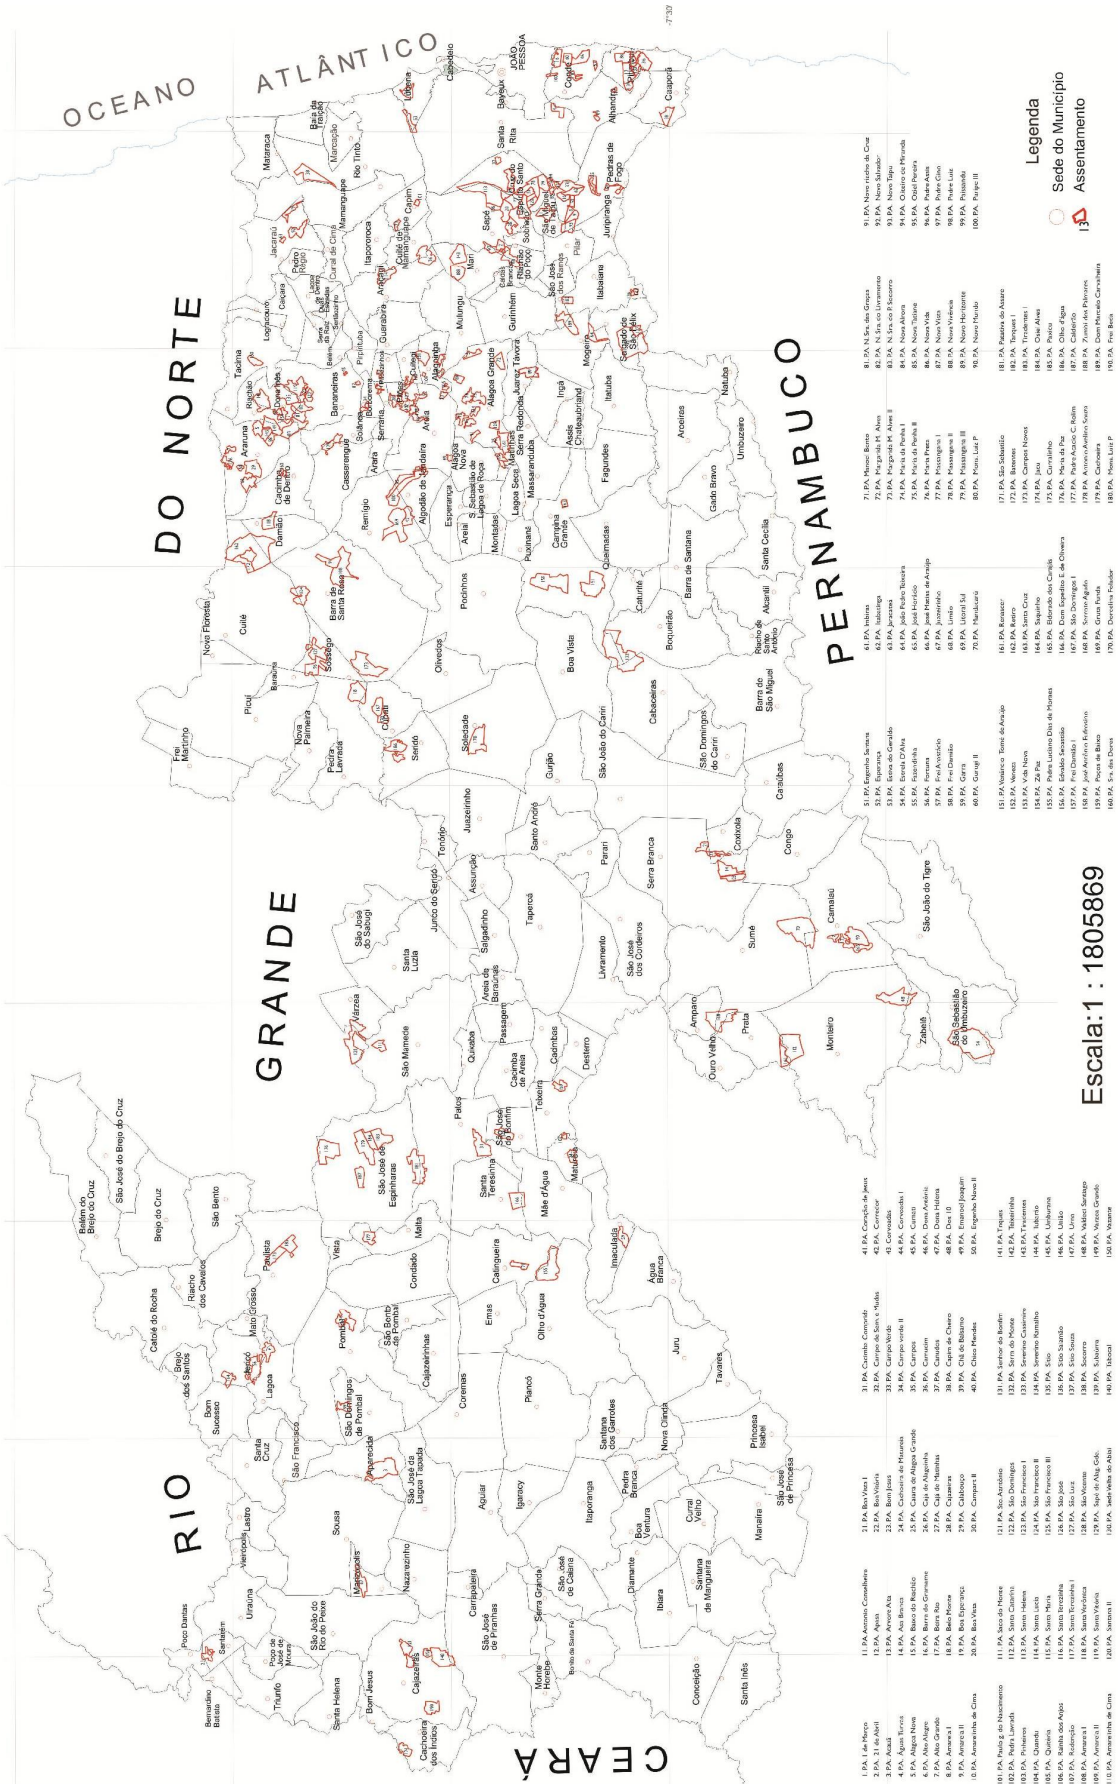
OCEANO ATLÂNTICO

RIO GRANDE DO NORTE

PERNAMBUCO

CEARÁ

Escala:1 : 1805869

Legenda
Sede do Município
Assentamento

João Pessoa
Cabedelo
Lucena
Bayeux
Santa Rita
Conde
Pitimbu
Caaporã
Alhandra
Pedras de Fogo
Juripiranga
Pilar
Itabaiana
Mogeiro
Sapé
Mari
Rio Tinto
Marcação
Baía da Traição
Mataraca
Mamanguape
Jacaraú
Itapororoca
Araçagi
Guarabira
Mulungu
Gurinhém
Alagoa Grande
Juarez Távora
Serra Redonda
Ingá
Itatuba
Fagundes
Aroeiras
Natuba
Umbuzeiro
Gado Bravo
Santa Cecília
Queimadas
Campina Grande
Massaranduba
Lagoa Seca
Puxinanã
Montadas
Areial
Esperança
Alagoa Nova
Areia
Serraria
Solânea
Bananeiras
Casserengue
Arara
Remígio
Algodão de Jandaíra
Araruna
Tacima
Riachão
Dona Inês
Cacimba de Dentro
Damião
Cuité
Nova Floresta
Barra de Santa Rosa
Sossêgo
Pocinhos
Olivedos
Boa Vista
Cabaceiras
Boqueirão
Caturité
Barra de Santana
Alcantil
Riacho de Santo Antônio
Barra de São Miguel
São Domingos do Cariri
Caraúbas
São João do Cariri
Gurjão
Soledade
Juazeirinho
Seridó
Cubati
Pedra Lavrada
Nova Palmeira
Picuí
Baraúna
Frei Martinho
Tenório
Assunção
Junco do Seridó
Santo André
Parari
Serra Branca
Coxixola
Congo
Camalaú
São João do Tigre
Sumé
São Sebastião do Umbuzeiro
Zabelê
Monteiro
Prata
Amparo
Ouro Velho
Livramento
São José dos Cordeiros
Taperoá
Salgadinho
Areia de Baraúnas
Passagem
Santa Luzia
São José do Sabugi
Várzea
São Mamede
Quixaba
Cacimba de Areia
Cacimbas
Desterro
Teixeira
Patos
São José de Espinharas
São José do Bonfim
Mãe d'Água
Maturéia
Santa Teresinha
Catingueira
Imaculada
Água Branca
Juru
Olho d'Água
Emas
Malta
Condado
Vista Serrana
Paulista
São Bento
Brejo do Cruz
São José do Brejo do Cruz
Belém do Brejo do Cruz
Riacho dos Cavalos
Catolé do Rocha
Brejo dos Santos
Jericó
Mato Grosso
Lagoa
Bom Sucesso
Pombal
São Bentinho
Cajazeirinhas
São Domingos de Pombal
Coremas
Piancó
Santana dos Garrotes
Nova Olinda
Tavares
Princesa Isabel
São José de Princesa
Manaíra
Curral Velho
Boa Ventura
Pedra Branca
Itaporanga
Igaracy
Aguiar
São José da Lagoa Tapada
Aparecida
São Francisco
Santa Cruz
Sousa
Lastro
Vieirópolis
Marizópolis
Nazarezinho
Uiraúna
Poço Dantas
Santarém
Poço de José de Moura
São João do Rio do Peixe
Triunfo
Bernardino Batista
Santa Helena
Bom Jesus
Cajazeiras
Cachoeira dos Índios
Carrapateira
São José de Piranhas
Serra Grande
Monte Horebe
Bonito de Santa Fé
São José de Caiana
Diamante
Ibiara
Santana de Mangueira
Conceição
Santa Inês

1. P.A. 1 de Março
2. P.A. 21 de Abril
3. P.A. Acauã
4. P.A. Águas Turvas
5. P.A. Alagoa Nova
6. P.A. Alto Alegre
7. P.A. Alto Grande
8. P.A. Amarra I
9. P.A. Amarra II
10. P.A. Amarelinha de Cima
11. P.A. Antonio Conselheiro
12. P.A. Apasa
13. P.A. Arrore Alta
14. P.A. Aso Branco
15. P.A. Baixo do Riachão
16. P.A. Barra do Gramame
17. P.A. Barro Rio
18. P.A. Belo Monte
19. P.A. Boa Esperança
20. P.A. Boa Vista
21. P.A. Boa Vista I
22. P.A. Boa Vitória
23. P.A. Bom Jesus
24. P.A. Cachoeira de Maturéia
25. P.A. Cajá
26. P.A. Caju de Alagoinha
27. P.A. Campo de Sementes
28. P.A. Capim
29. P.A. Caldeirão
30. P.A. Campina II
31. P.A. Corredor
32. P.A. Campo de Sorte
33. P.A. Campo Verde
34. P.A. Campo Verde II
35. P.A. Campos
36. P.A. Camurim
37. P.A. Canudos
38. P.A. Capim de Cheiro
39. P.A. Chã do Balsamo
40. P.A. Chico Mendes
41. P.A. Coração de Jesus
42. P.A. Corredor
43. P.A. Corvoadas
44. P.A. Corvoadas I
45. P.A. Cumaru
46. P.A. Dona Antonia
47. P.A. Dona Helena
48. P.A. Dois 10
49. P.A. Emanoel Joaquim
50. P.A. Engenho Novo II
51. P.A. Engenho Santana
52. P.A. Esperança
53. P.A. Estiva do Geraldo
54. P.A. Estrela D'Alva
55. P.A. Fazendinha
56. P.A. Fortuna
57. P.A. Frei Anastácio
58. P.A. Frei Damião
59. P.A. Garra
60. P.A. Gurugi II
61. P.A. Imbiras
62. P.A. Itabaiana
63. P.A. Jacarema
64. P.A. João Pedro Teixeira
65. P.A. José Horácio
66. P.A. José Maria de Araújo
67. P.A. Jurema
68. P.A. Litoral Sul
69. P.A. Livramento
70. P.A. Mandacaru
71. P.A. Manoel Bento
72. P.A. Margarida M. Alves
73. P.A. Margarida M. Alves II
74. P.A. Maria da Penha I
75. P.A. Maria da Penha II
76. P.A. Maria Preta
77. P.A. Massangana I
78. P.A. Massangana II
79. P.A. Massangana III
80. P.A. Mons. Luiz P.
81. P.A. N. Sra. das Graças
82. P.A. N. Sra. do Livramento
83. P.A. N. Sra. do P. Socorro
84. P.A. Nova Aliança
85. P.A. Nova Tatiane
86. P.A. Nova Vida
87. P.A. Nova Vida
88. P.A. Nova Vivência
89. P.A. Novo Horizonte
90. P.A. Novo Mundo
91. P.A. Novo Riacho da Cruz
92. P.A. Novo Salvador
93. P.A. Novo Tatiu
94. P.A. Oiteiro de Miranda
95. P.A. Oziel Pereira
96. P.A. Padre Assis
97. P.A. Padre Gino
98. P.A. Padre Luiz
99. P.A. Palmares
100. P.A. Paripe III
101. P.A. Paulo g. do Nascimento
102. P.A. Pedra Lavrada
103. P.A. Pinheiro
104. P.A. Oitenta
105. P.A. Queimadas
106. P.A. Rainha dos Anjos
107. P.A. Redenção
108. P.A. Amarra I
109. P.A. Amarra II
110. P.A. Amarelinha de Cima
111. P.A. Saco do Monte
112. P.A. Santa Catarina
113. P.A. Santa Helena
114. P.A. Santa Lúcia
115. P.A. Santa Maria
116. P.A. Santa Terezinha
117. P.A. Santa Terezinha I
118. P.A. Santa Verônica
119. P.A. Santa Vitória
120. P.A. Santana II
121. P.A. Sto. Antônio
122. P.A. São Domingos
123. P.A. São Francisco I
124. P.A. São Francisco II
125. P.A. São Francisco III
126. P.A. São José
127. P.A. São Luiz
128. P.A. São Vicente
129. P.A. Sapé de Alag. Gde.
130. P.A. Sede Velha do Abiaí
131. P.A. Senhor do Bonfim
132. P.A. Serra do Monte
133. P.A. Severino Cassemiro
134. P.A. Severino Romualdo
135. P.A. Sítio
136. P.A. Sítio Salgado
137. P.A. Sítio Souza
138. P.A. Socorro
139. P.A. Subaúma
140. P.A. Tabocal
141. P.A. Taques
142. P.A. Teixeirinha
143. P.A. Tiradentes
144. P.A. Tiradentes
145. P.A. Umbuzeiro
146. P.A. União
147. P.A. Urna
148. P.A. Valdeci Santiago
149. P.A. Várzea Grande
150. P.A. Vazante
151. P.A. Venâncio Tomé de Araújo
152. P.A. Veneza
153. P.A. Vida Nova
154. P.A. Zé Paz
155. P.A. Padre Joselino Dias de Moraes
156. P.A. Edvaldo Sebastião
157. P.A. Frei Damião I
158. P.A. José Antônio Eufrosino
159. P.A. Poços de Baixo
160. P.A. Sta. das Dores
161. P.A. Renascer
162. P.A. Retiro
163. P.A. Santa Cruz
164. P.A. Siqueira
165. P.A. Eldorado dos Carajás
166. P.A. Dom Expedito E. de Oliveira
167. P.A. São Domingos I
168. P.A. Severino Agabo
169. P.A. Gruta Funda
170. P.A. Dorcelina Folador
171. P.A. São Sebastião
172. P.A. Batentes
173. P.A. Campos Novos
174. P.A. Jatu
175. P.A. Cruzeirinho
176. P.A. Maria da Paz
177. P.A. Padre Antonio C. Rolim
178. P.A. Antonio Avelino Santa
179. P.A. Cachoeira
180. P.A. Mons. Luiz P.
181. P.A. Patativa do Assaré
182. P.A. Tanques I
183. P.A. Tiradentes I
184. P.A. Ouro Alves
185. P.A. Padre
186. P.A. Olho d'Água
187. P.A. Caldeirão
188. P.A. 7 umbi dos Palmares
189. P.A. Dom Marcelo Carvalheira
190. P.A. Frei Beda